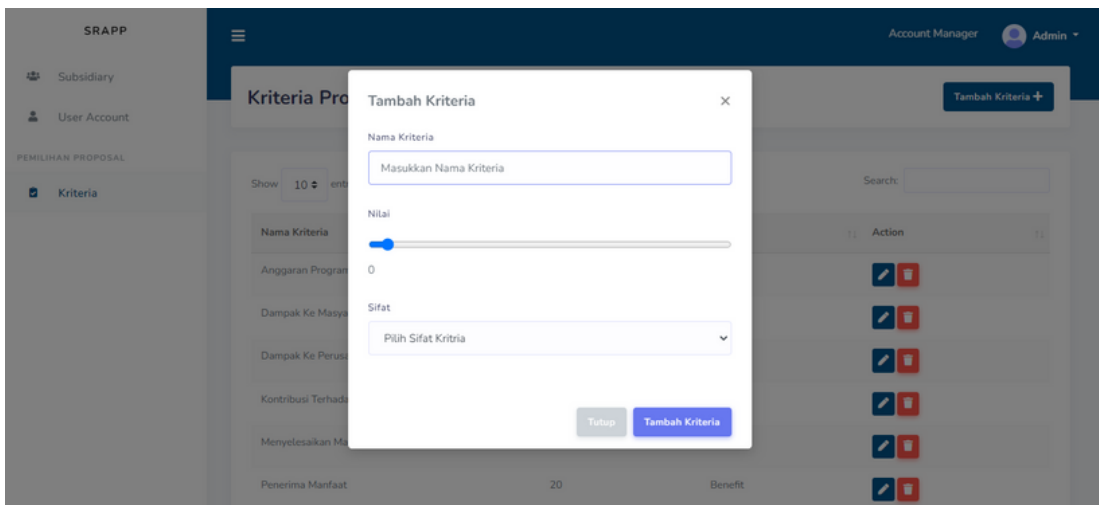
SRAPP

Subsidiary

User Account

PEMILIHAN PROPOSAL

Kriteria

Account Manager Admin

Kriteria Pro

Tambah Kriteria +

Show 10 ent

Search:

Nama Kriteria

Action

Anggaran Progran

Dampak Ke Masya

Dampak Ke Perus

Kontribusi Terhad

Menyelesaikan Ma

Penerima Manfaat 20 Benefit

Tambah Kriteria ×

Nama Kriteria

Masukkan Nama Kriteria

Nilai

0

Sifat

Pilih Sifat Kritria

Tutup Tambah Kriteria